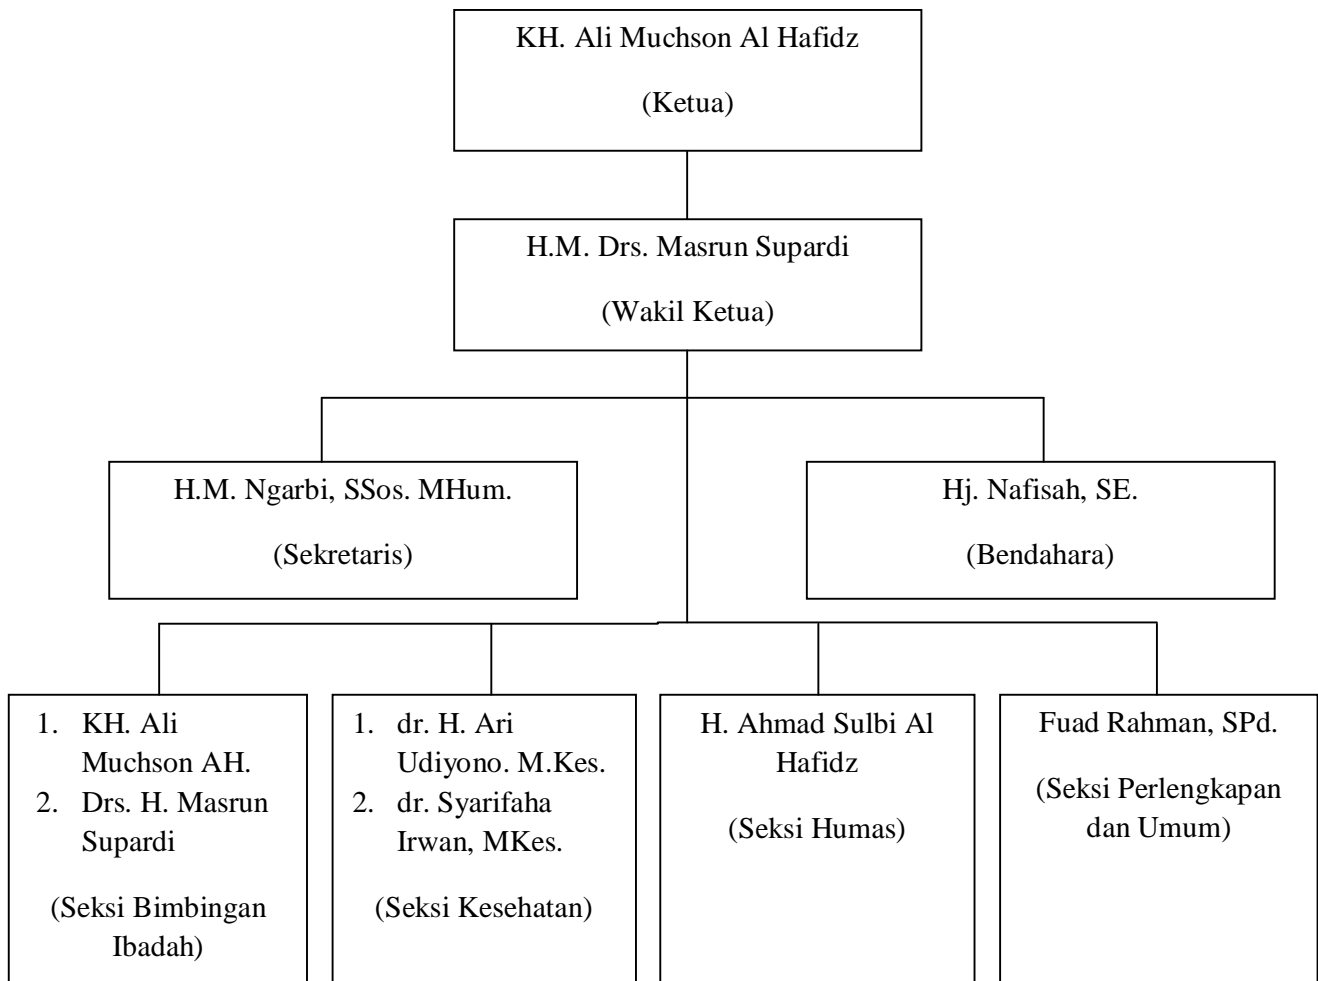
KH. Ali Muchson Al Hafidz

(Ketua)

H.M. Drs. Masrun Supardi

(Wakil Ketua)

H.M. Ngarbi, SSos. MHum.

(Sekretaris)

Hj. Nafisah, SE.

(Bendahara)

1. KH. Ali Muchson AH.
2. Drs. H. Masrun Supardi

(Seksi Bimbingan Ibadah)

1. dr. H. Ari Udiyono. M.Kes.
2. dr. Syarifaha Irwan, MKes.

(Seksi Kesehatan)

H. Ahmad Sulbi Al Hafidz

(Seksi Humas)

Fuad Rahman, SPd.

(Seksi Perlengkapan dan Umum)